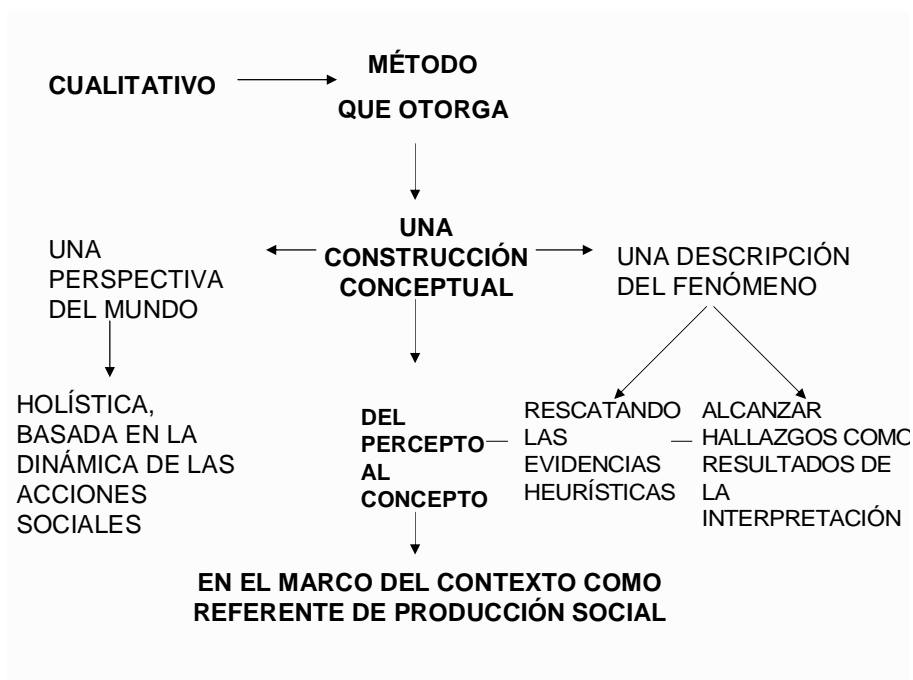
CUALITATIVO

MÉTODO

QUE OTORGA

UNA CONSTRUCCIÓN CONCEPTUAL

UNA PERSPECTIVA DEL MUNDO

UNA DESCRIPCIÓN DEL FENÓMENO

HOLÍSTICA, BASADA EN LA DINÁMICA DE LAS ACCIONES SOCIALES

DEL PERCEPTO AL CONCEPTO

RESCATANDO LAS EVIDENCIAS HEURÍSTICAS

ALCANZAR HALLAZGOS COMO RESULTADOS DE LA INTERPRETACIÓN

EN EL MARCO DEL CONTEXTO COMO REFERENTE DE PRODUCCIÓN SOCIAL